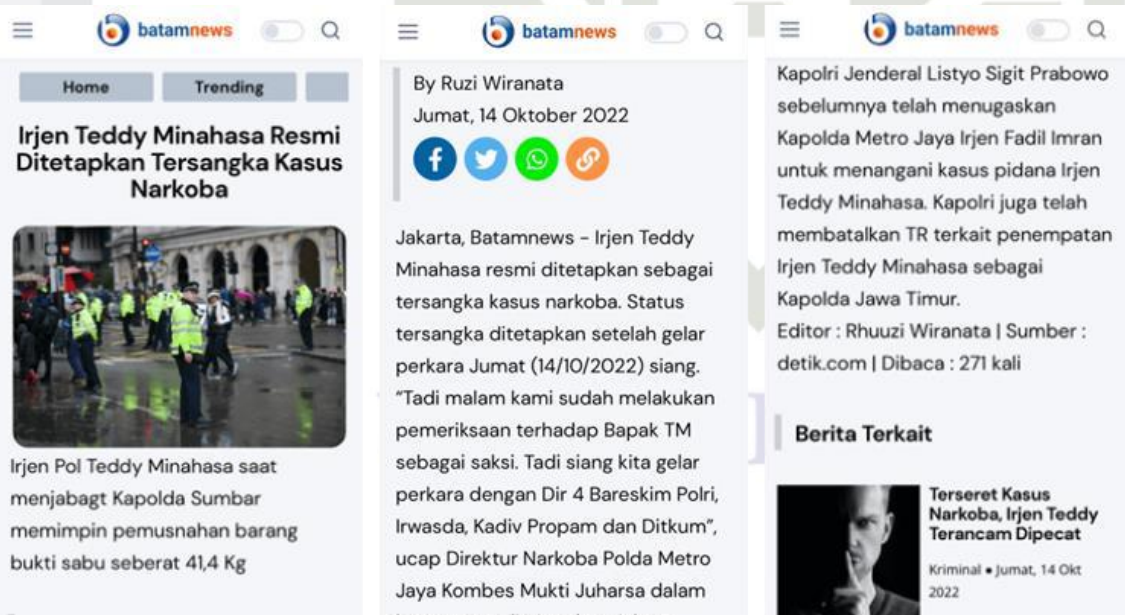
batamnews

Home Trending

Irjen Teddy Minahasa Resmi Ditetapkan Tersangka Kasus Narkoba

Irjen Pol Teddy Minahasa saat menjabagt Kapolda Sumbar memimpin pemusnahan barang bukti sabu seberat 41,4 Kg

batamnews

By Ruzi Wiranata
Jumat, 14 Oktober 2022

Jakarta, Batamnews - Irjen Teddy Minahasa resmi ditetapkan sebagai tersangka kasus narkoba. Status tersangka ditetapkan setelah gelar perkara Jumat (14/10/2022) siang. "Tadi malam kami sudah melakukan pemeriksaan terhadap Bapak TM sebagai saksi. Tadi siang kita gelar perkara dengan Dir 4 Bareskim Polri, Irwasda, Kadiv Propam dan Ditkum", ucap Direktur Narkoba Polda Metro Jaya Kombes Mukti Juharsa dalam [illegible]

batamnews

Kapolri Jenderal Listyo Sigit Prabowo sebelumnya telah menugaskan Kapolda Metro Jaya Irjen Fadil Imran untuk menangani kasus pidana Irjen Teddy Minahasa. Kapolri juga telah membatalkan TR terkait penempatan Irjen Teddy Minahasa sebagai Kapolda Jawa Timur.
Editor : Rhuuzi Wiranata | Sumber : detik.com | Dibaca : 271 kali

Berita Terkait

Terseret Kasus Narkoba, Irjen Teddy Terancam Dipecat

Kriminal • Jumat, 14 Okt 2022